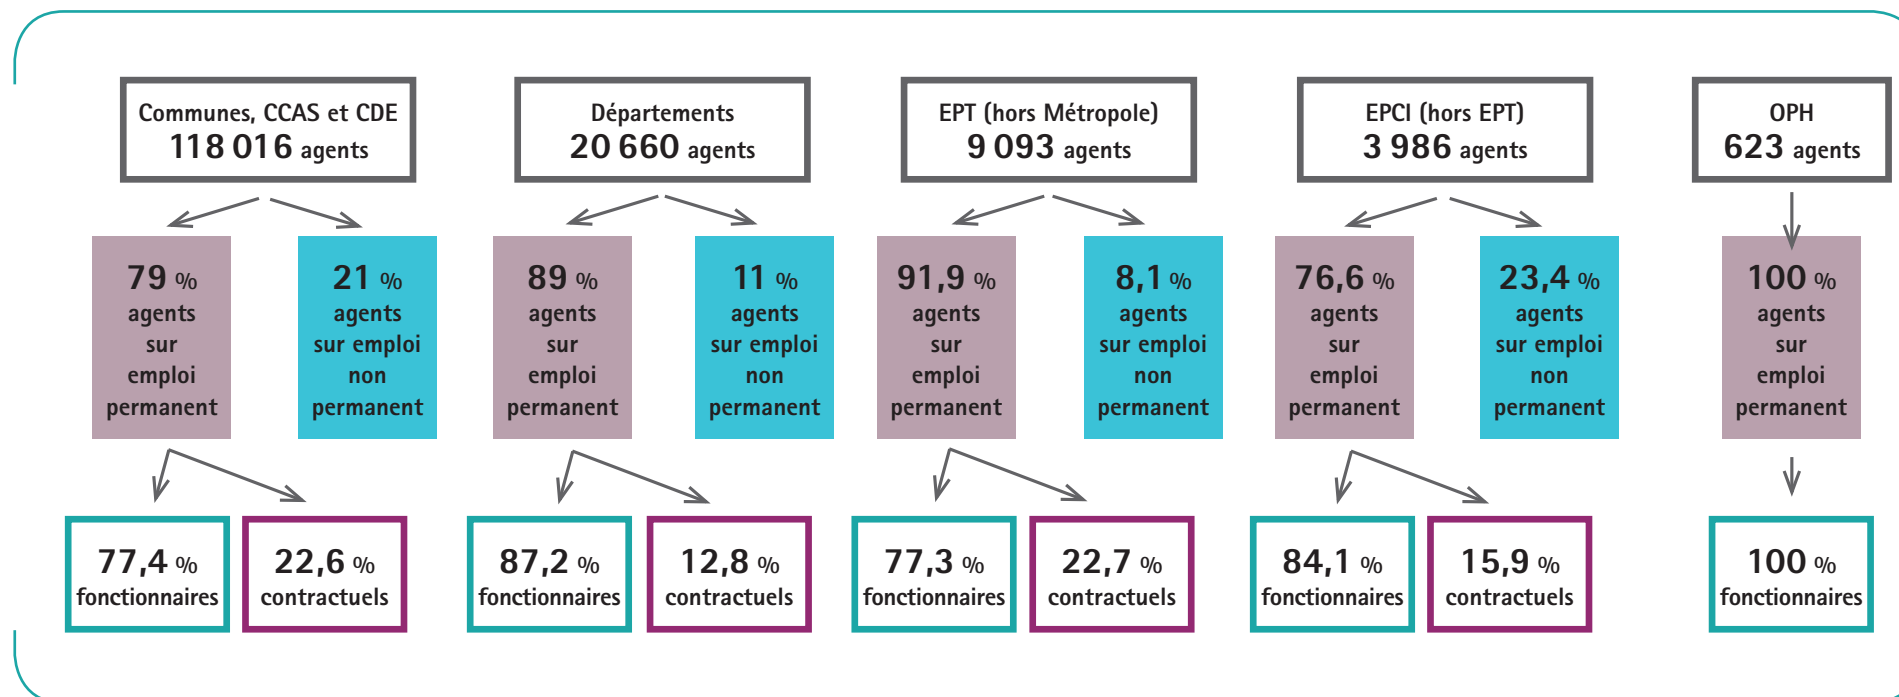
Communes, CCAS et CDE
118 016 agents

79 % agents sur emploi permanent

21 % agents sur emploi non permanent

77,4 % fonctionnaires

22,6 % contractuels

Départements
20 660 agents

89 % agents sur emploi permanent

11 % agents sur emploi non permanent

87,2 % fonctionnaires

12,8 % contractuels

EPT (hors Métropole)
9 093 agents

91,9 % agents sur emploi permanent

8,1 % agents sur emploi non permanent

77,3 % fonctionnaires

22,7 % contractuels

EPCI (hors EPT)
3 986 agents

76,6 % agents sur emploi permanent

23,4 % agents sur emploi non permanent

84,1 % fonctionnaires

15,9 % contractuels

OPH
623 agents

100 % agents sur emploi permanent

100 % fonctionnaires